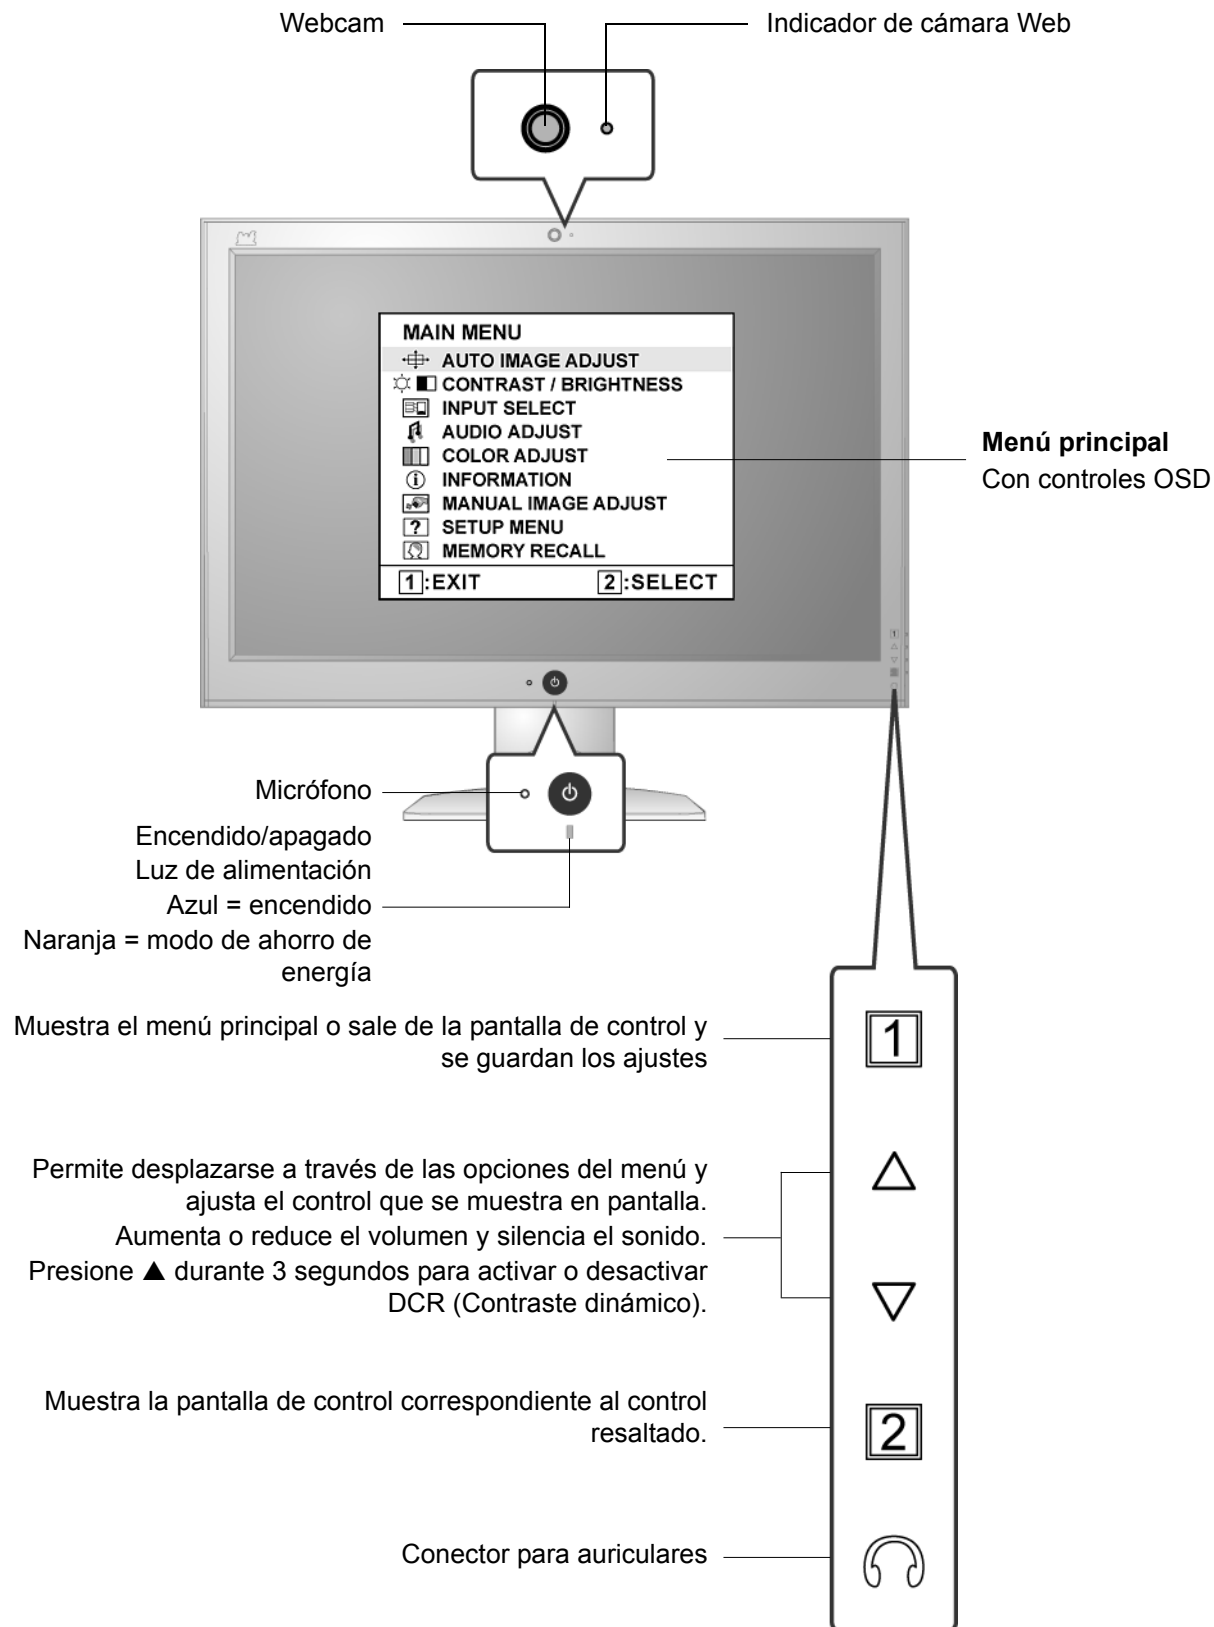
Webcam

Indicador de cámara Web

MAIN MENU
AUTO IMAGE ADJUST
CONTRAST / BRIGHTNESS
INPUT SELECT
AUDIO ADJUST
COLOR ADJUST
INFORMATION
MANUAL IMAGE ADJUST
SETUP MENU
MEMORY RECALL
1:EXIT 2:SELECT

**Menú principal**
Con controles OSD

Micrófono

Encendido/apagado
Luz de alimentación
Azul = encendido
Naranja = modo de ahorro de energía

Muestra el menú principal o sale de la pantalla de control y se guardan los ajustes

1

Permite desplazarse a través de las opciones del menú y ajusta el control que se muestra en pantalla.
Aumenta o reduce el volumen y silencia el sonido.
Presione ▲ durante 3 segundos para activar o desactivar DCR (Contraste dinámico).

△

▽

Muestra la pantalla de control correspondiente al control resaltado.

2

Conector para auriculares